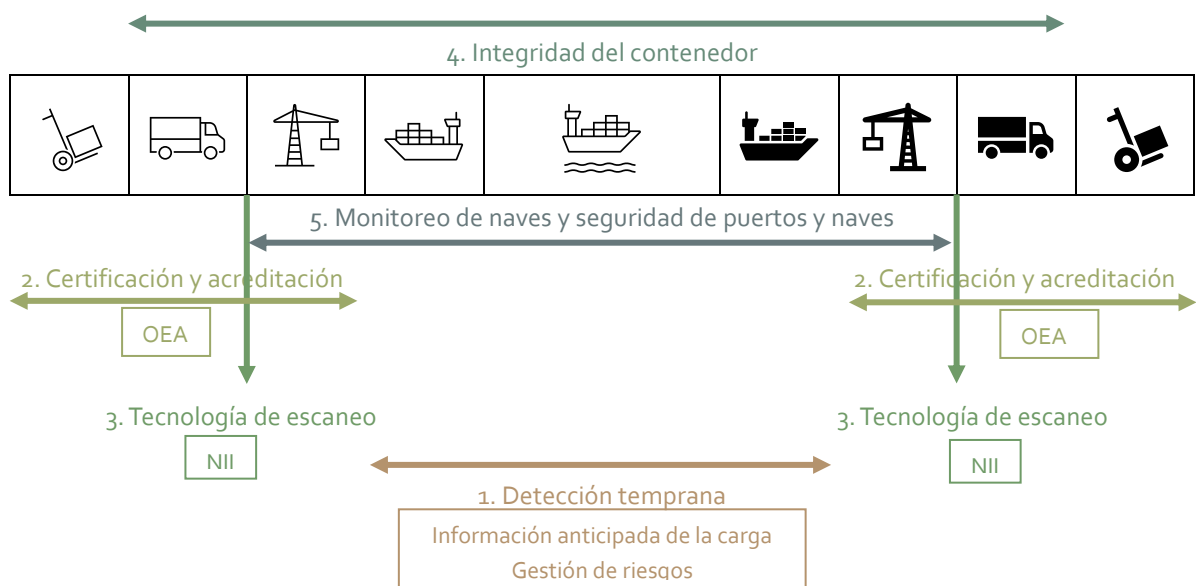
4. Integridad del contenedor

5. Monitoreo de naves y seguridad de puertos y naves

2. Certificación y acreditación

OEA

2. Certificación y acreditación

OEA

3. Tecnología de escaneo

NII

3. Tecnología de escaneo

NII

1. Detección temprana

Información anticipada de la carga

Gestión de riesgos